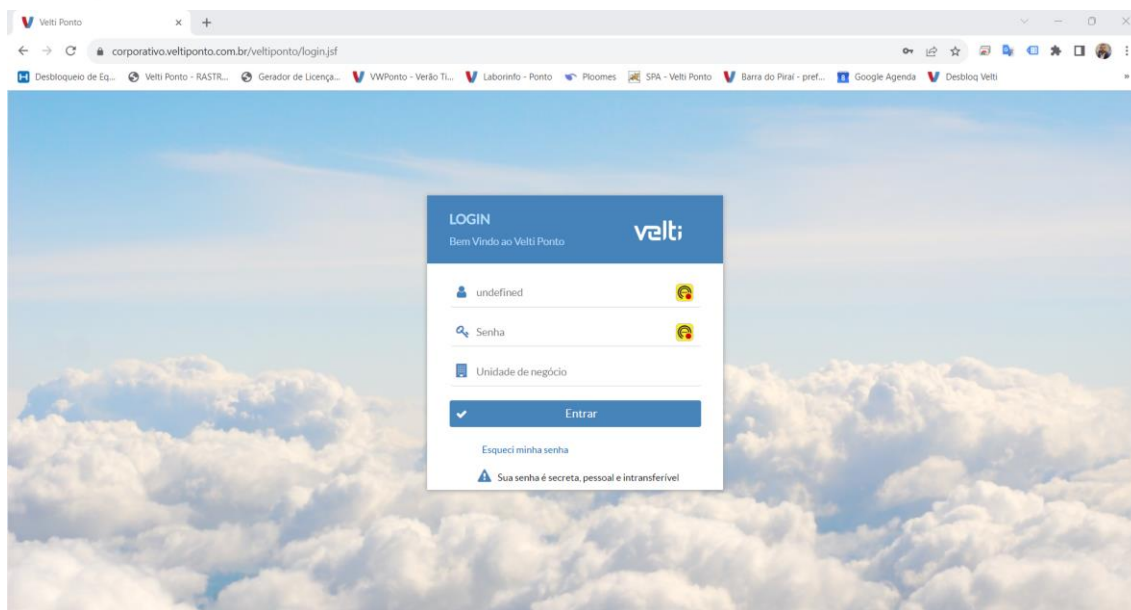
Velti Ponto

corporativo.veltiponto.com.br/veltiponto/login.jsf

Desbloqueio de Eq... Velti Ponto - RASTR... Gerador de Licença... VWPonto - Verão Ti... Laborinfo - Ponto Ploomes SPA - Velti Ponto Barra do Piraí - pref... Google Agenda Desbloq Velti

LOGIN
Bem Vindo ao Velti Ponto

velti

undefined

Senha

Unidade de negócio

Entrar

Esqueci minha senha

Sua senha é secreta, pessoal e intransferível